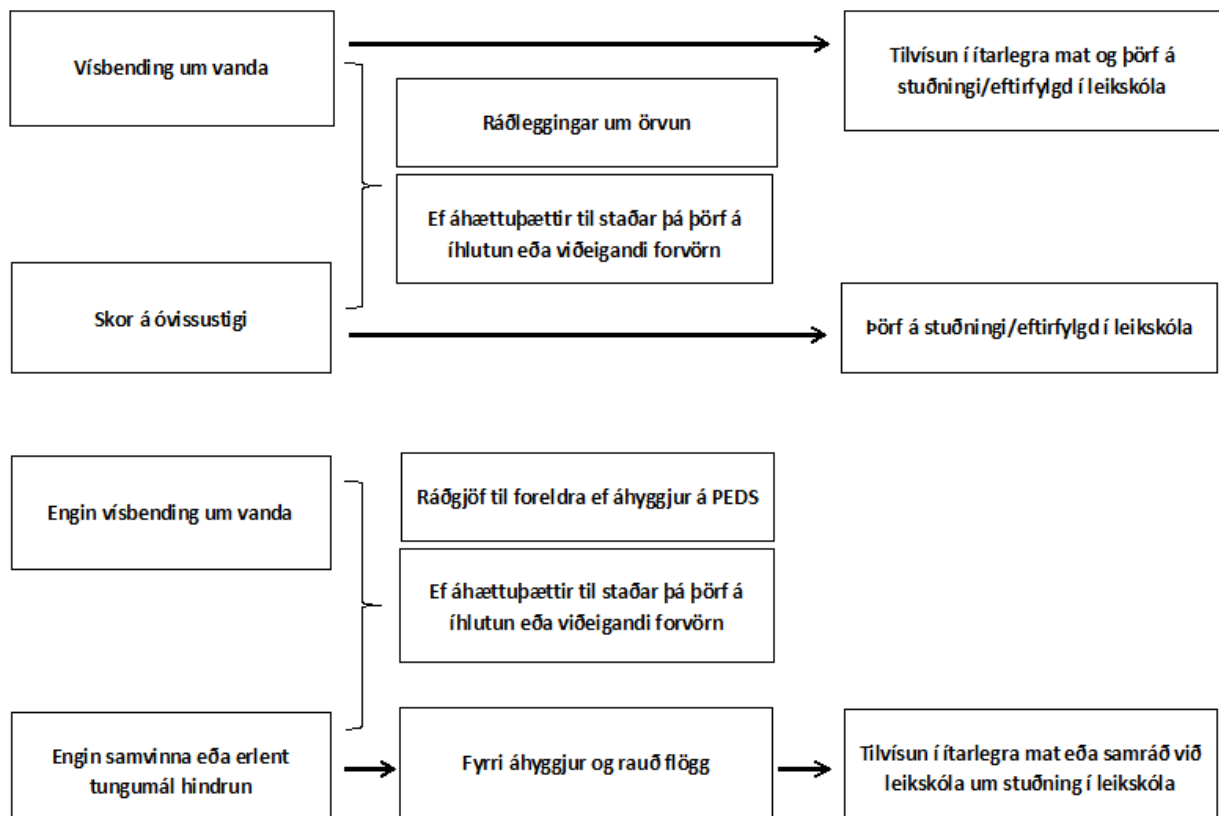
Vísbending um vanda

Tilvísun í ítarlegra mat og þörf á stuðningi/eftirfylgd í leikskóla

Ráðleggingar um örvun

Ef áhættuþættir til staðar þá þörf á íhlutun eða viðeigandi forvörn

Skor á óvissustigi

Þörf á stuðningi/eftirfylgd í leikskóla

Engin vísbending um vanda

Ráðgjöf til foreldra ef áhyggjur á PEDS

Ef áhættuþættir til staðar þá þörf á íhlutun eða viðeigandi forvörn

Engin samvinna eða erlent tungumál hindrun

Fyrri áhyggjur og rauð flögg

Tilvísun í ítarlegra mat eða samráð við leikskóla um stuðning í leikskóla